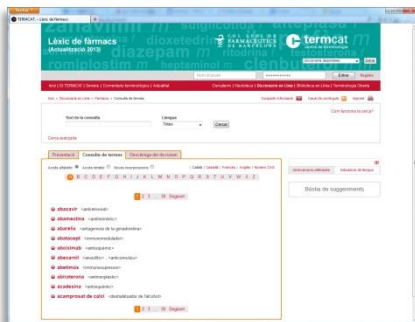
TERMCAT - Lèxic de fàrmacs

Lèxic de fàrmacs
(Actualització 2013)

sulglicotida
eltoprazi
dioxetedrina
diazepam
romiplostim
heptaminol
clenbu

COL·LEGI DE FARMACÈUTICS DE BARCELONA

termcat

Entrar

Inici TERMCAT | Serveis | Consultes terminològiques | Actualitat

Inici > Diccionaris en Línia > Fàrmacs > Consulta de termes

Text de la consulta
Llengua
Totes
Cercar

Cerca avançada

Presentació
Consulta de termes
Descàrrega del diccionari

Català | Castellà | Francès | Anglès | Número CAS

A B C D E F G H I J K L M N O P Q R S T U V W X Z

1 2 ... 38 Següent

abacavir
abamectina
abarelix
abciximab
abecarnil
abetimus
abiraterona
acadesina
acamprosat de calci

1 2 ... 38 Següent

Bústia de suggeriments